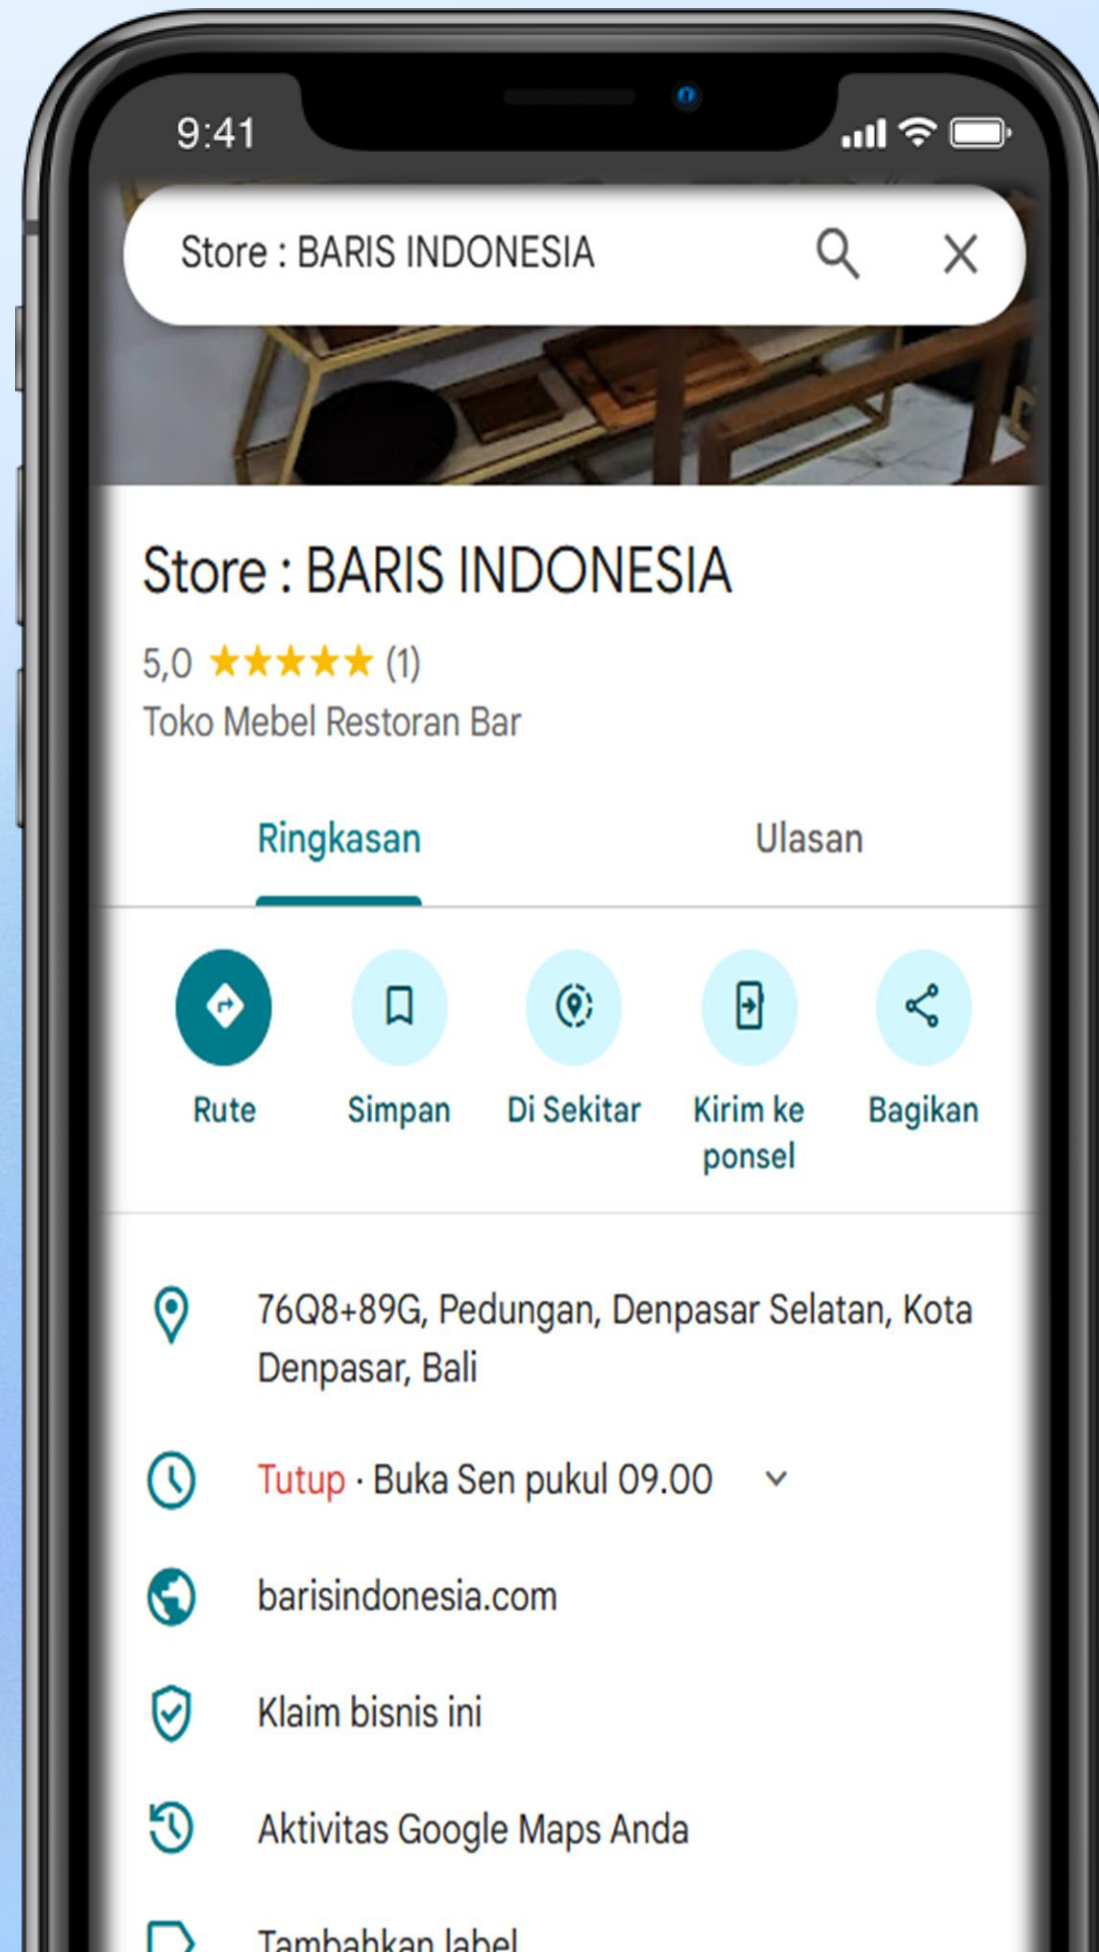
9:41

Store : BARIS INDONESIA

Store : BARIS INDONESIA

5,0 ★★★★★ (1)

Toko Mebel Restoran Bar

Ringkasan

Ulasan

Rute

Simpan

Di Sekitar

Kirim ke ponsel

Bagikan

76Q8+89G, Pedungan, Denpasar Selatan, Kota Denpasar, Bali

Tutup · Buka Sen pukul 09.00

barisindonesia.com

Klaim bisnis ini

Aktivitas Google Maps Anda

Tambahkan label